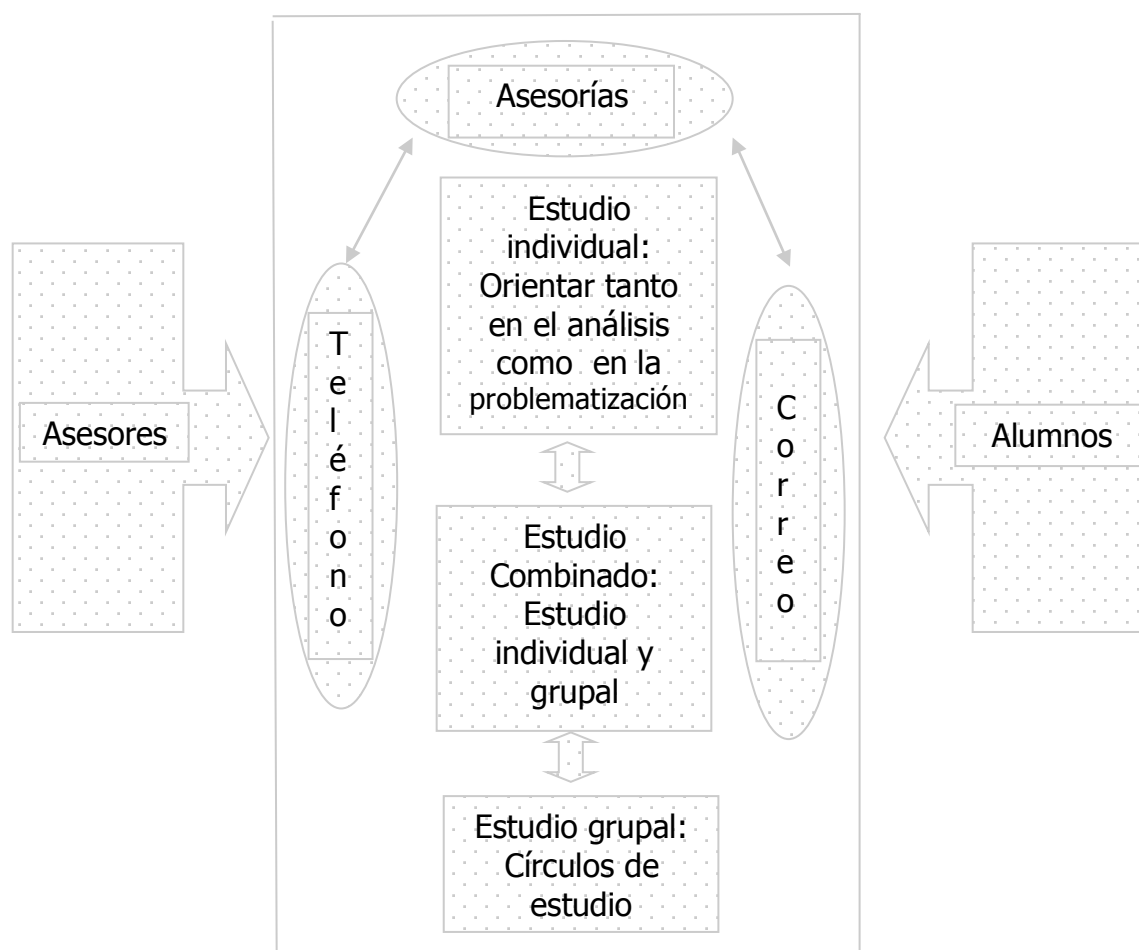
Asesorías

Asesores

Teléfono

Estudio individual: Orientar tanto en el análisis como en la problematización

Estudio Combinado: Estudio individual y grupal

Estudio grupal: Círculos de estudio

Correo

Alumnos